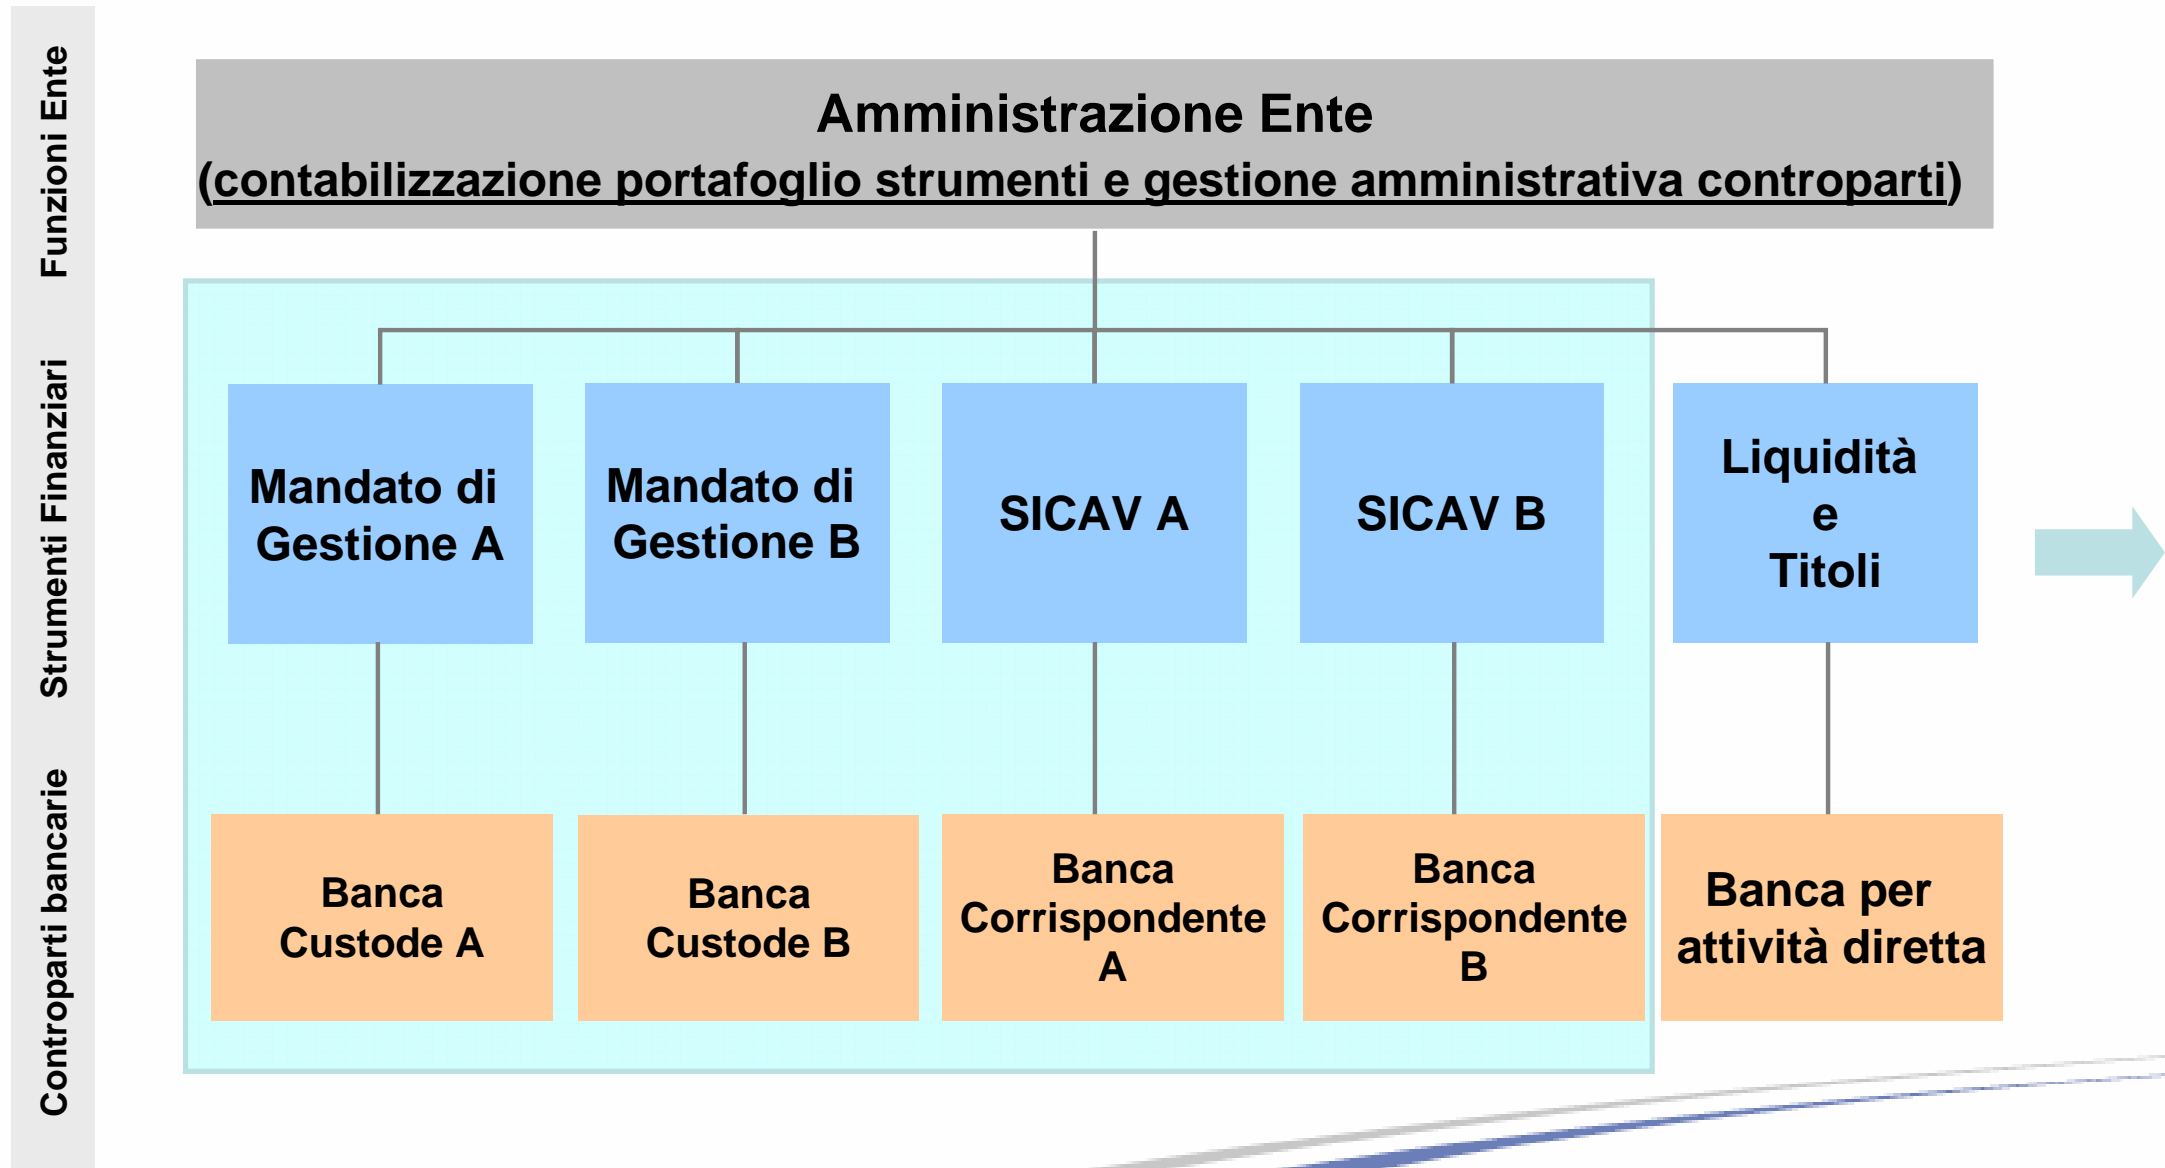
Funzioni Ente

Strumenti Finanziari

Controparti bancarie

Amministrazione Ente
(contabilizzazione portafoglio strumenti e gestione amministrativa controparti)

Mandato di Gestione A

Mandato di Gestione B

SICAV A

SICAV B

Liquidità e Titoli

Banca Custode A

Banca Custode B

Banca Corrispondente A

Banca Corrispondente B

Banca per attività diretta